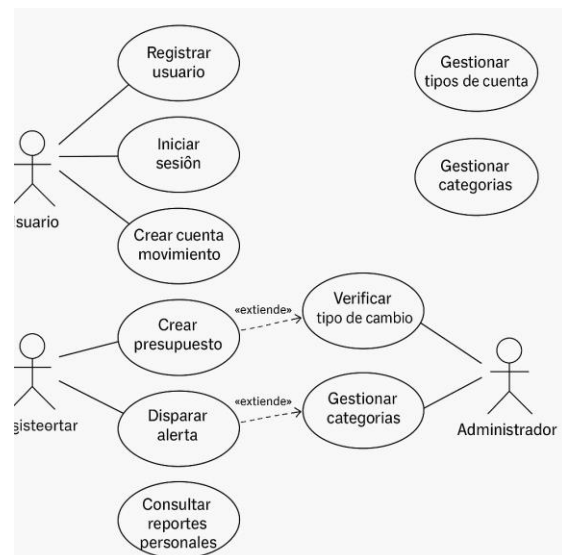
Registrar usuario

Gestionar tipos de cuenta

Iniciar sesiôn

Gestionar categorias

suario

Crear cuenta movimiento

«extiende»

Verificar tipo de cambio

Crear presupuesto

gisteortar

«extiende»

Disparar alerta

Gestionar categorias

Administrador

Consultar reportes personales